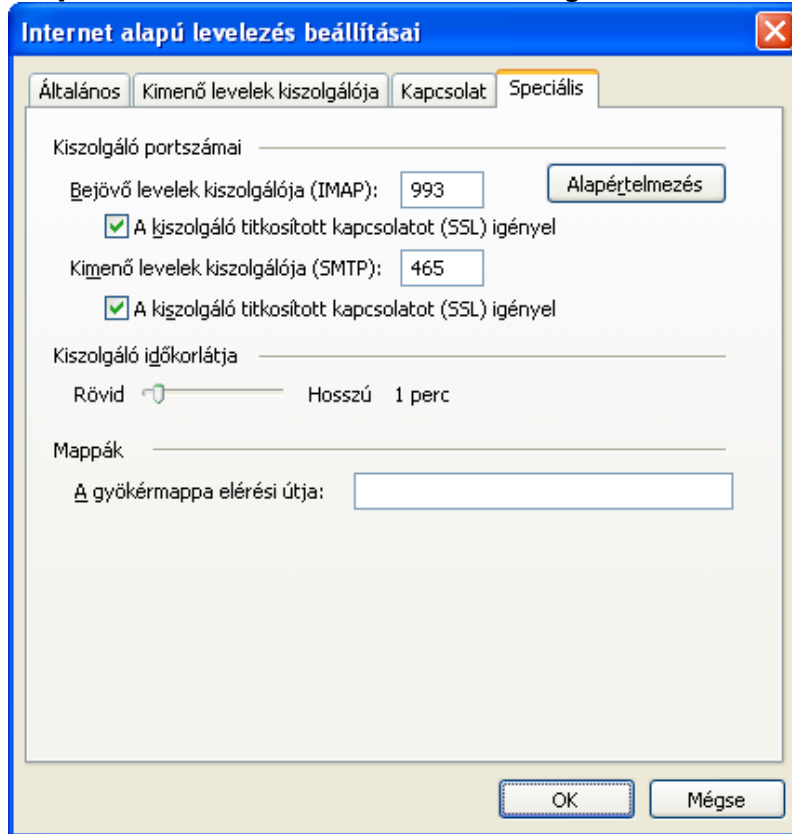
Internet alapú levelezés beállításai

Általános | Kimenő levelek kiszolgálója | Kapcsolat | Speciális

Kiszolgáló portszámai

Bejövő levelek kiszolgálója (IMAP): 993

Alapértelmezés

A kiszolgáló titkosított kapcsolatot (SSL) igényel

Kimenő levelek kiszolgálója (SMTP): 465

A kiszolgáló titkosított kapcsolatot (SSL) igényel

Kiszolgáló időkorlátja

Rövid Hosszú 1 perc

Mappák

A gyökérmappa elérési útja:

OK Mégse